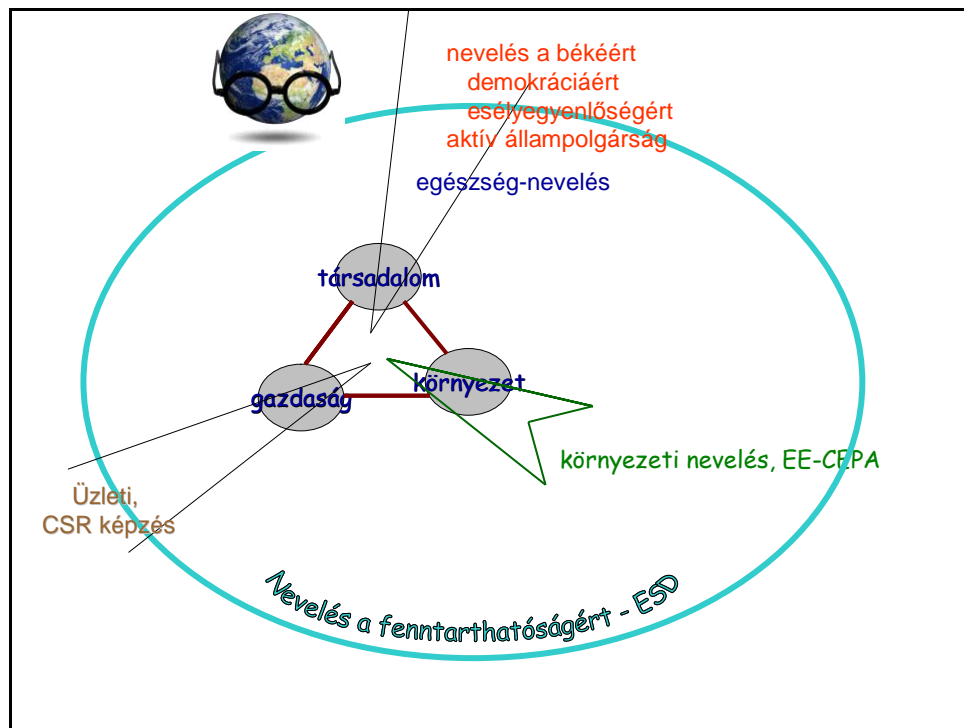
nevelés a békéért
demokráciáért
esélyegyenlőségért
aktív állampolgárság

egészség-nevelés

társadalom

környezet

gazdaság

környezeti nevelés, EE-CEPA

Üzleti,
CSR képzés

Nevelés a fenntarthatóságért - ESD